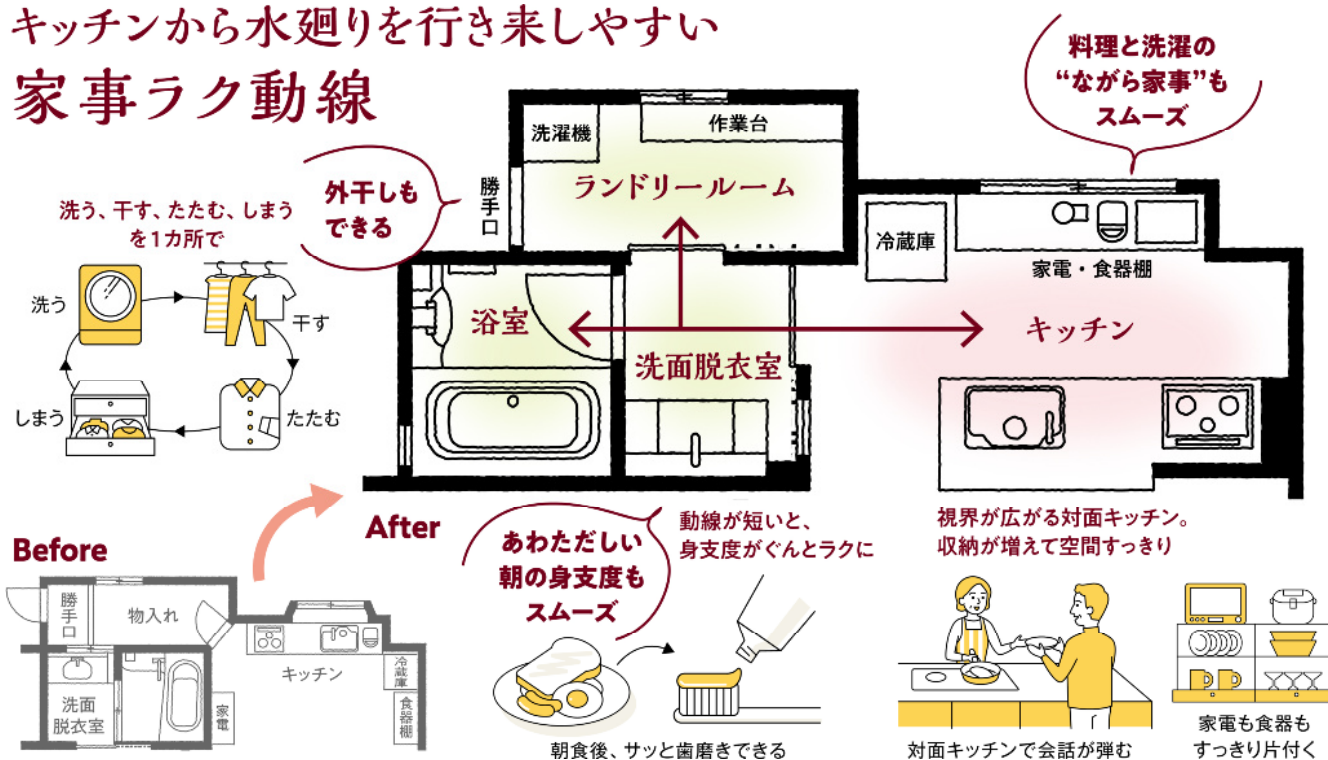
キッチンから水廻りを行き来しやすい
家事ラク動線

料理と洗濯の
"ながら家事"も
スムーズ

洗濯機
作業台
勝手口
ランドリールーム
外干しも
できる
冷蔵庫
家電・食器棚
浴室
洗面脱衣室
キッチン

洗う、干す、たたむ、しまう
を1カ所で
洗う
干す
しまう
たたむ

Before
勝手口
物入れ
洗面脱衣室
家電
キッチン
冷蔵庫
食器棚

After

あわただしい
朝の身支度も
スムーズ

動線が短いと、
身支度がぐんとラクに

朝食後、サッと歯磨きできる

視界が広がる対面キッチン。
収納が増えて空間すっきり

対面キッチンで会話が弾む

家電も食器も
すっきり片付く